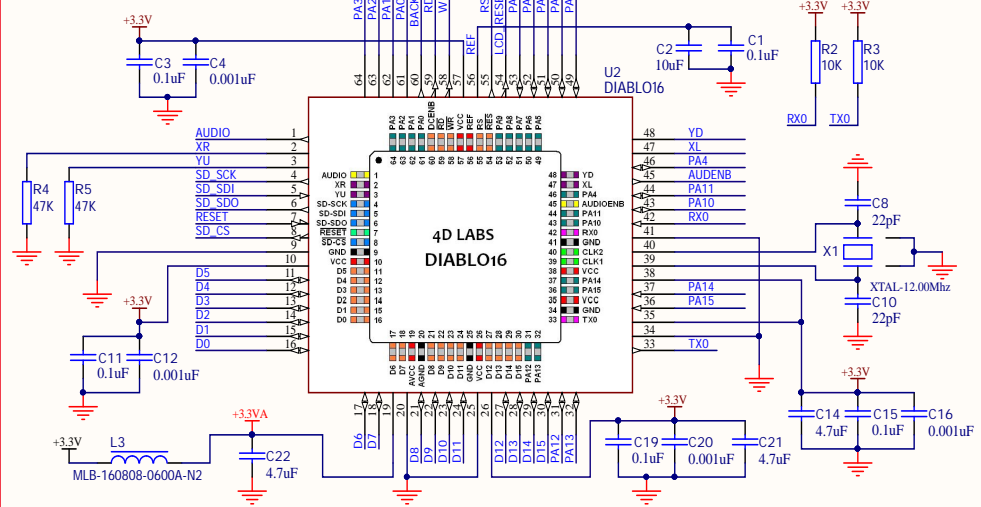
+3.3V
C3
0.1uF
C4
0.001uF
PA3
PA2
PA1
PA0
BACKLIGHT
RD
WR
REF
RS
RESET
PA9
PA8
PA7
PA6
PA5
LCD
C2
10uF
C1
0.1uF
+3.3V
+3.3V
R2
10K
R3
10K
RX0
TX0
U2
DIABLO16
64 63 62 61 60 59 58 57 56 55 54 53 52 51 50 49
AUDIO
XR
YU
SD_SCK
SD_SDI
SD_SDO
RESET
SD_CS
R4
47K
R5
47K
1
2
3
4
5
6
7
8
9
10
11
12
13
14
15
16
D5
D4
D3
D2
D1
D0
+3.3V
C11
0.1uF
C12
0.001uF
PA3 PA2 PA1 PA0 DCENB RD WR VCC REF RS RES PA9 PA8 PA7 PA6 PA5
64 63 62 61 60 59 58 57 56 55 54 53 52 51 50 49
AUDIO 1
XR 2
YU 3
SD-SCK 4
SD-SDI 5
SD-SDO 6
RESET 7
SD-CS 8
GND 9
VCC 10
D5 11
D4 12
D3 13
D2 14
D1 15
D0 16
4D LABS
DIABLO16
48 YD
47 XL
46 PA4
45 AUDIOENB
44 PA11
43 PA10
42 RX0
41 GND
40 CLK2
39 CLK1
38 VCC
37 PA14
36 PA15
35 VCC
34 GND
33 TX0
17 18 19 20 21 22 23 24 25 26 27 28 29 30 31 32
D6 D7 AVCC AGND D8 D9 D10 D11 GND VCC D12 D13 D14 D15 PA12 PA13
48 YD
47 XL
46 PA4
45 AUDENB
44 PA11
43 PA10
42 RX0
41
40
39
38
37 PA14
36 PA15
35
34
33 TX0
C8
22pF
X1
XTAL-12.00Mhz
C10
22pF
+3.3V
C14
4.7uF
C15
0.1uF
C16
0.001uF
17 18 19 20 21 22 23 24 25 26 27 28 29 30 31 32
D6
D7
D8
D9
D10
D11
D12
D13
D14
D15
PA12
PA13
+3.3V
C19
0.1uF
C20
0.001uF
C21
4.7uF
+3.3V
L3
MLB-160808-0600A-N2
+3.3VA
C22
4.7uF